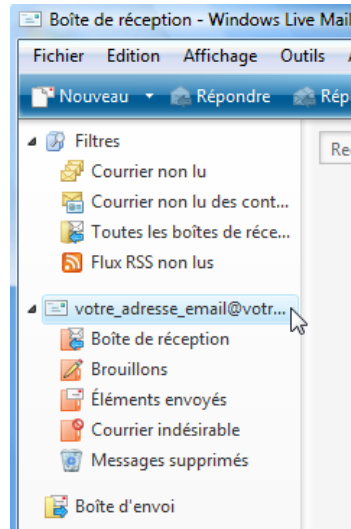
Boîte de réception - Windows Live Mail

Fichier Edition Affichage Outils A

Nouveau Répondre Rép

Filtres
Courrier non lu
Courrier non lu des cont...
Toutes les boîtes de réce...
Flux RSS non lus

votre_adresse_email@votr...
Boîte de réception
Brouillons
Éléments envoyés
Courrier indésirable
Messages supprimés

Boîte d'envoi

Re